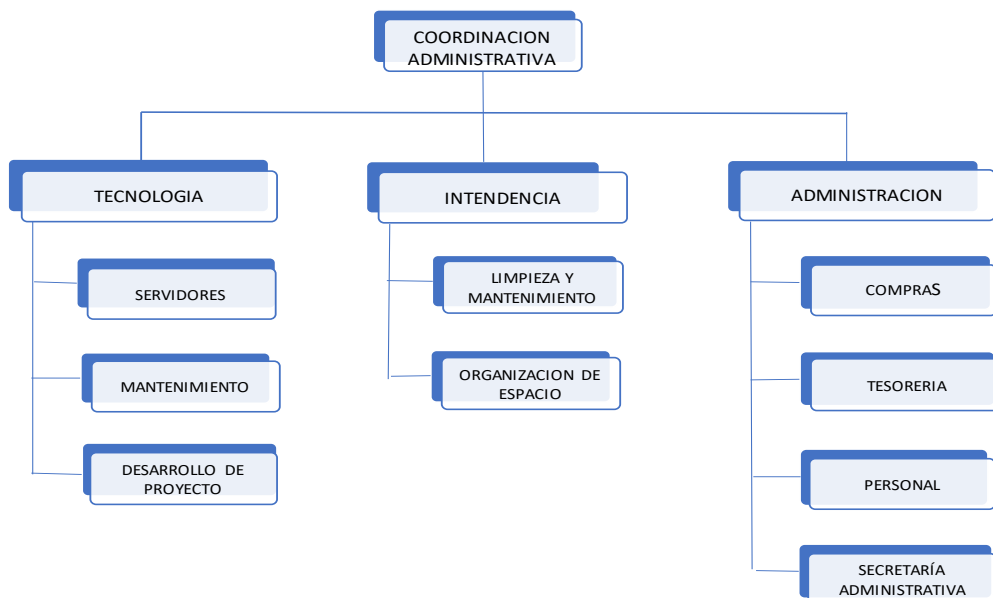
COORDINACION ADMINISTRATIVA

TECNOLOGIA

SERVIDORES

MANTENIMIENTO

DESARROLLO DE PROYECTO

INTENDENCIA

LIMPIEZA Y MANTENIMIENTO

ORGANIZACION DE ESPACIO

ADMINISTRACION

COMPRAS

TESORERIA

PERSONAL

SECRETARÍA ADMINISTRATIVA